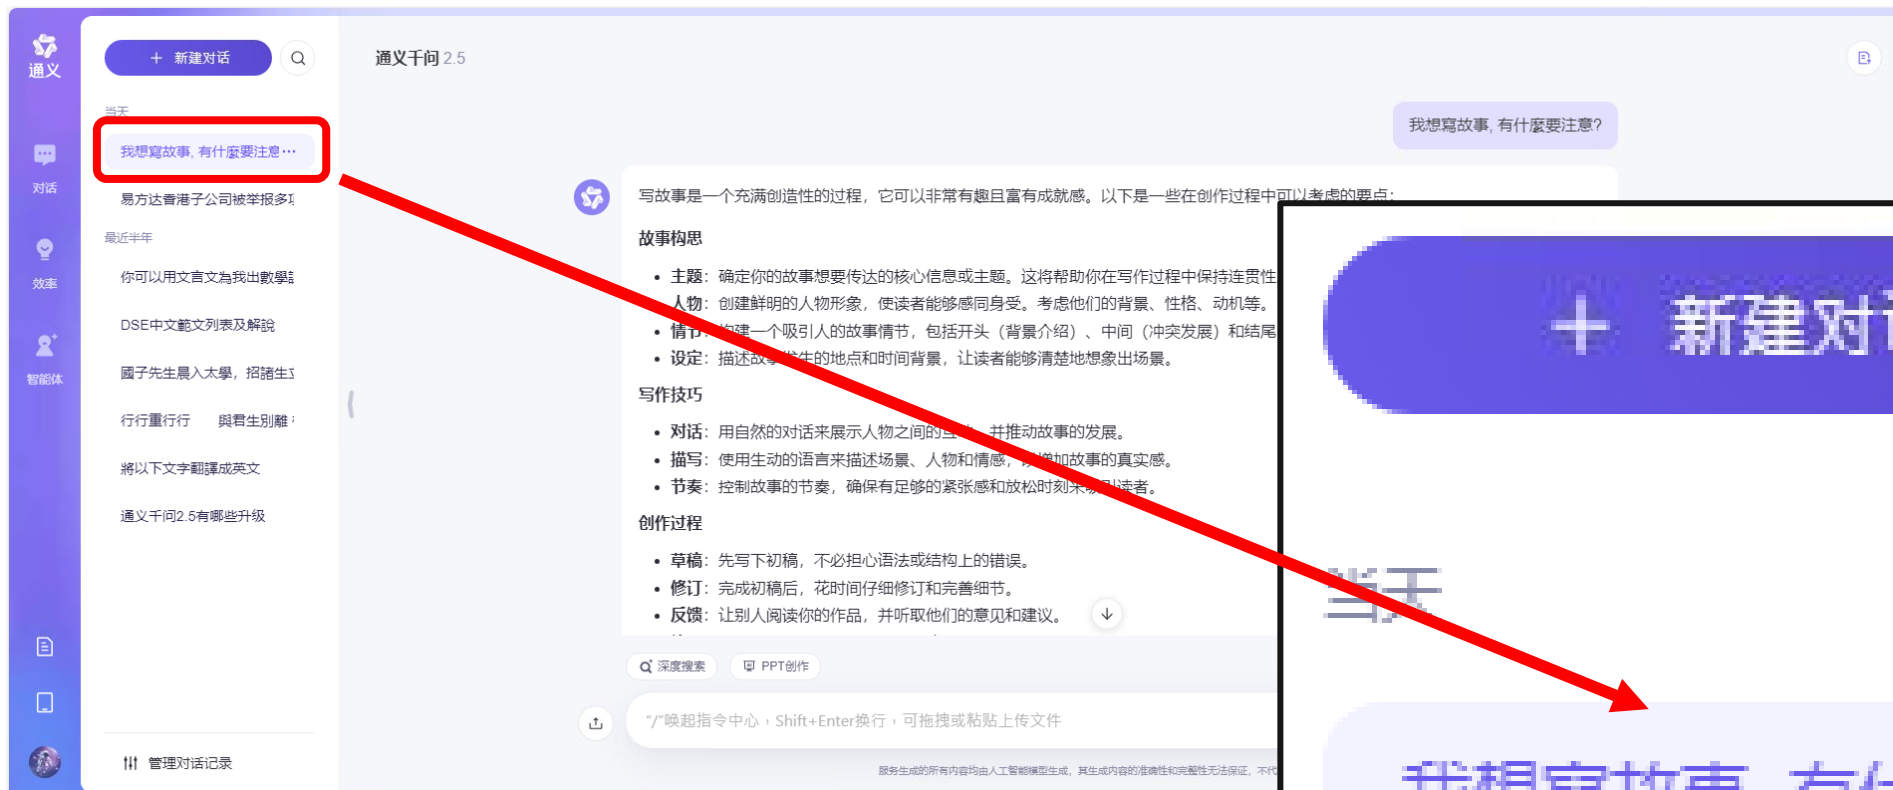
通义

对话

效率

智能体

＋ 新建对话

当天

我想寫故事，有什麼要注意…

易方达香港子公司被举报多1

最近半年

你可以用文言文為我出數學

DSE中文範文列表及解說

國子先生晨入太學，招諸生

行行重行行 與君生別離

將以下文字翻譯成英文

通义千问2.5有哪些升级

管理对话记录

通义千问 2.5

我想寫故事，有什麼要注意？

写故事是一个充满创造性的过程，它可以非常有趣且富有成就感。以下是一些在创作过程中可以考虑的要点：

故事构思

• 主题：确定你的故事想要传达的核心信息或主题。这将帮助你在写作过程中保持连贯性
• 人物：创建鲜明的人物形象，使读者能够感同身受。考虑他们的背景、性格、动机等。
• 情节：构建一个吸引人的故事情节，包括开头（背景介绍）、中间（冲突发展）和结尾
• 设定：描述故事发生的地点和时间背景，让读者能够清楚地想象出场景。

写作技巧

• 对话：用自然的对话来展示人物之间的互动，并推动故事的发展。
• 描写：使用生动的语言来描述场景、人物和情感，以增加故事的真实感。
• 节奏：控制故事的节奏，确保有足够的紧张感和放松时刻来吸引读者。

创作过程

• 草稿：先写下初稿，不必担心语法或结构上的错误。
• 修订：完成初稿后，花时间仔细修订和完善细节。
• 反馈：让别人阅读你的作品，并听取他们的意见和建议。

深度搜索 PPT创作

"/"唤起指令中心，Shift+Enter换行，可拖拽或粘贴上传文件

服务生成的所有内容均由人工智能模型生成，其生成内容的准确性和完整性无法保证，不代

＋ 新建对

当天

我想寫故事，有什